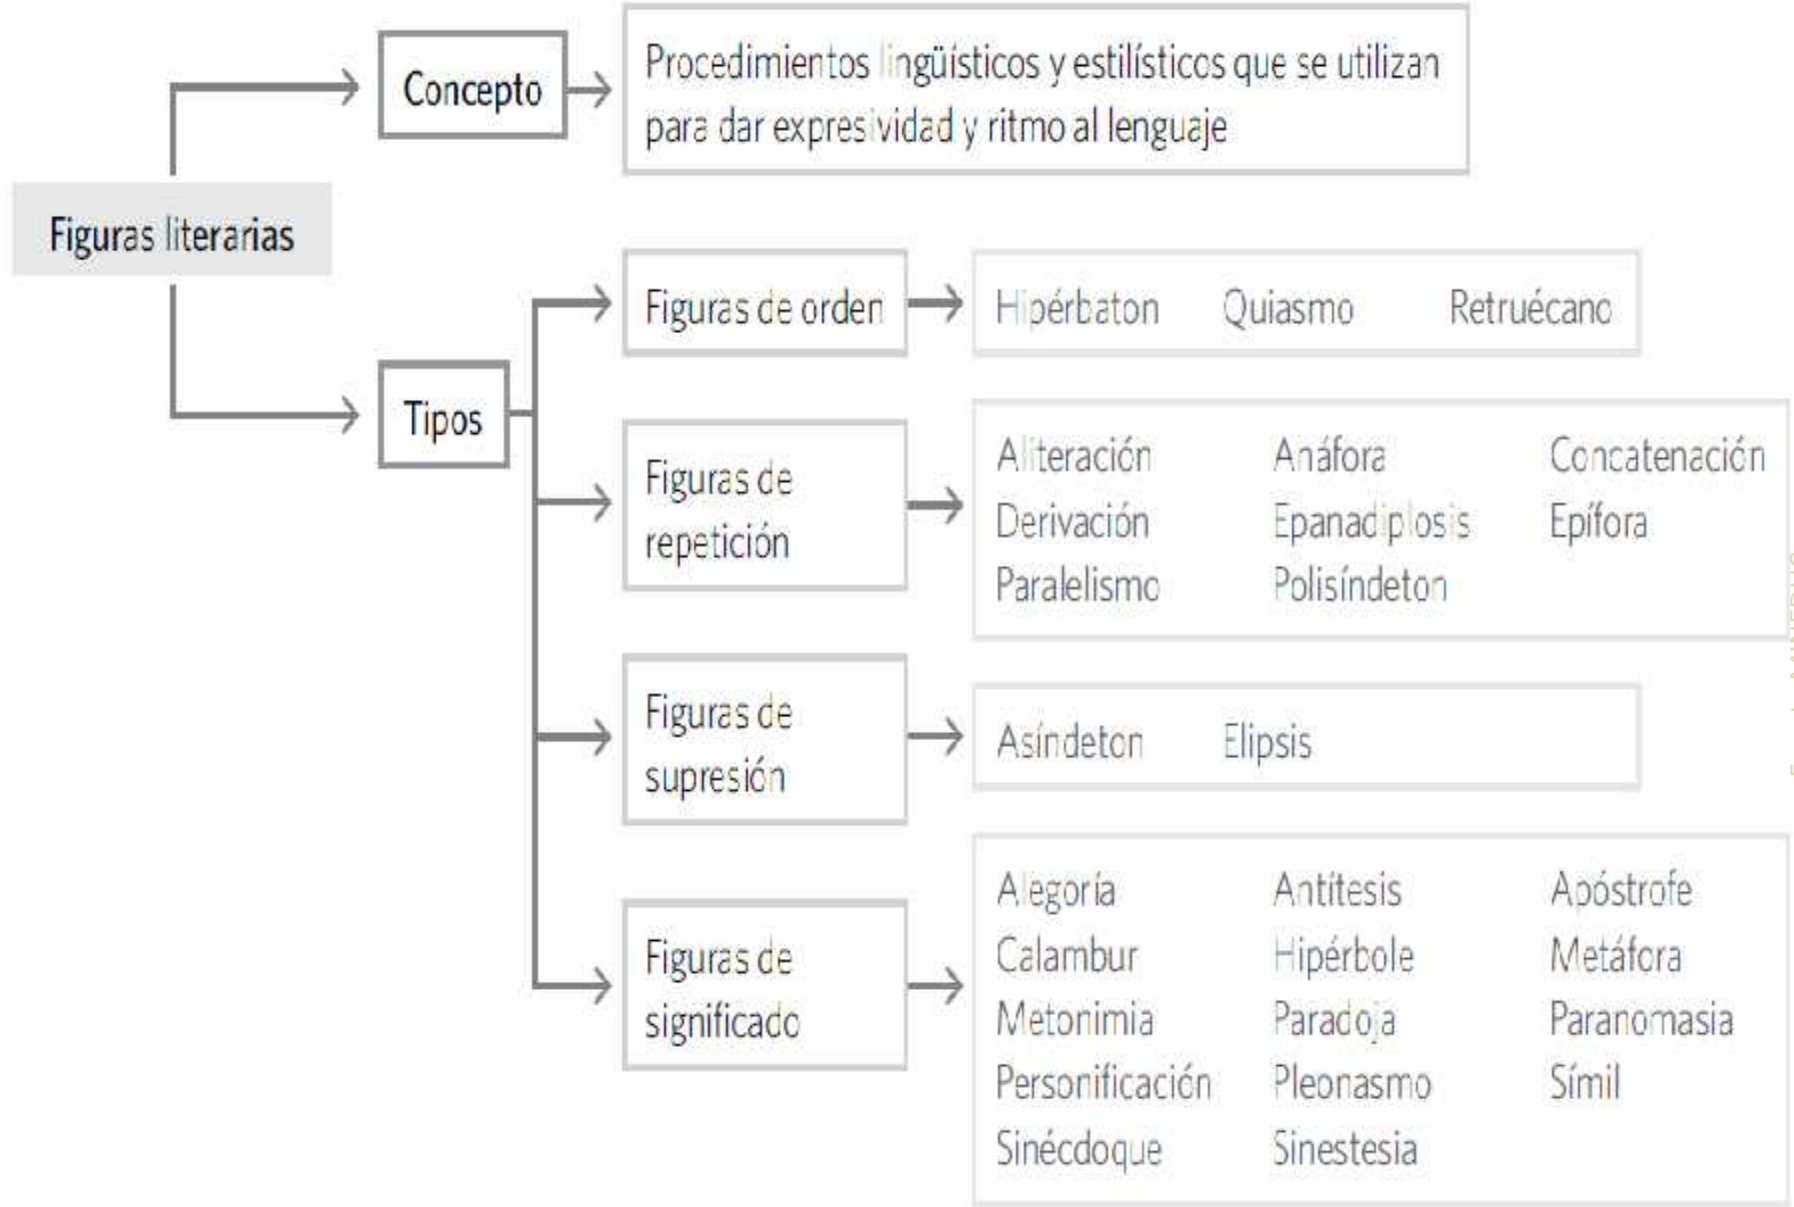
Figuras literarias

Concepto

Procedimientos lingüísticos y estilísticos que se utilizan para dar expresividad y ritmo al lenguaje

Tipos

Figuras de orden

Hipérbaton Quiasmo Retruécano

Figuras de repetición

Aliteración Anáfora Concatenación
Derivación Epanadiplosis Epífora
Paralelismo Polisíndeton

Figuras de supresión

Asíndeton Elipsis

Figuras de significado

Alegoría Antítesis Apóstrofe
Calambur Hipérbole Metáfora
Metonimia Paradoja Paranomasia
Personificación Pleonasmo Símil
Sinécdoque Sinestesia